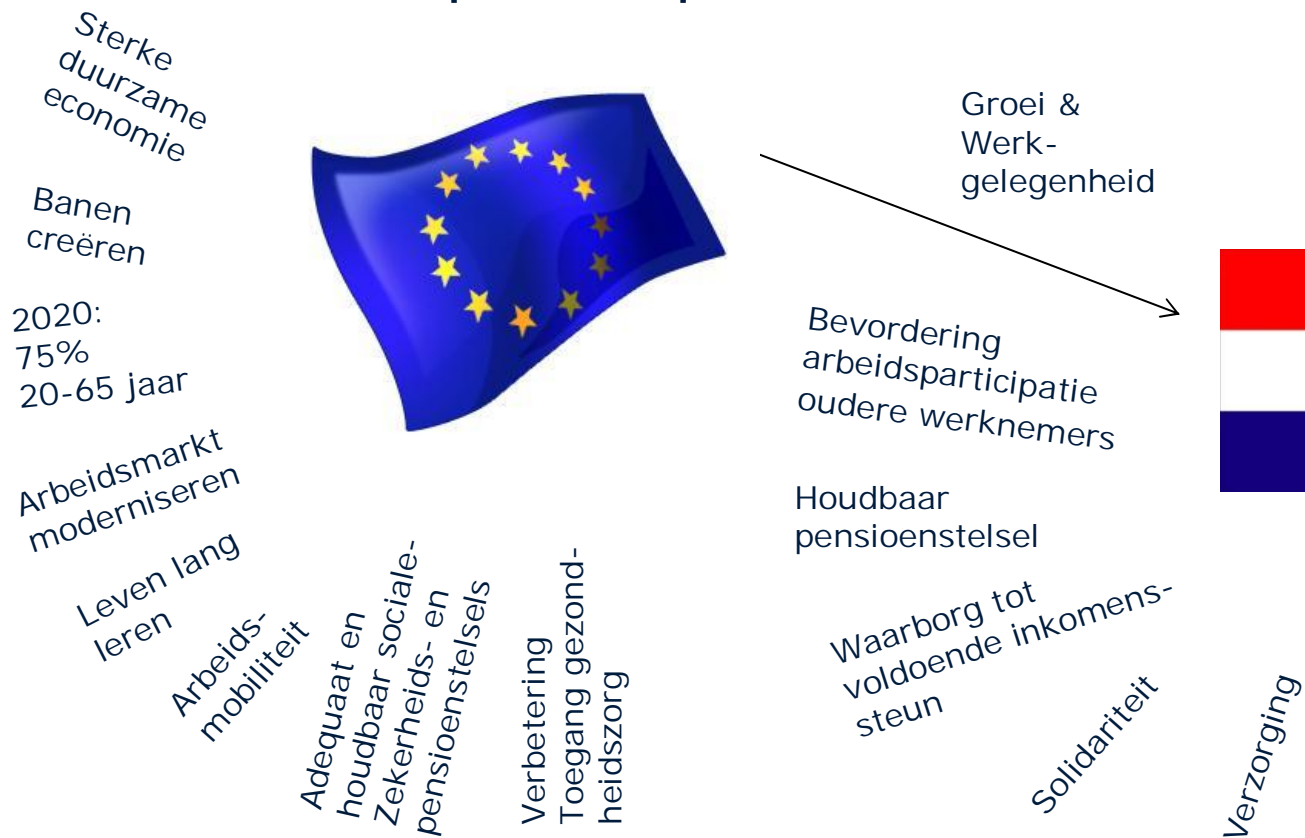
Sterke duurzame economie

Banen creëren

2020: 75% 20-65 jaar

Arbeidsmarkt moderniseren

Leven lang leren

Arbeids-mobiliteit

Adequaat en houdbaar sociale-Zekerheids- en pensioenstelsels

Verbetering Toegang gezond-heidszorg

Groei & Werk-gelegenheid

Bevordering arbeidsparticipatie oudere werknemers

Houdbaar pensioenstelsel

Waarborg tot voldoende inkomens-steun

Solidariteit

Verzorging